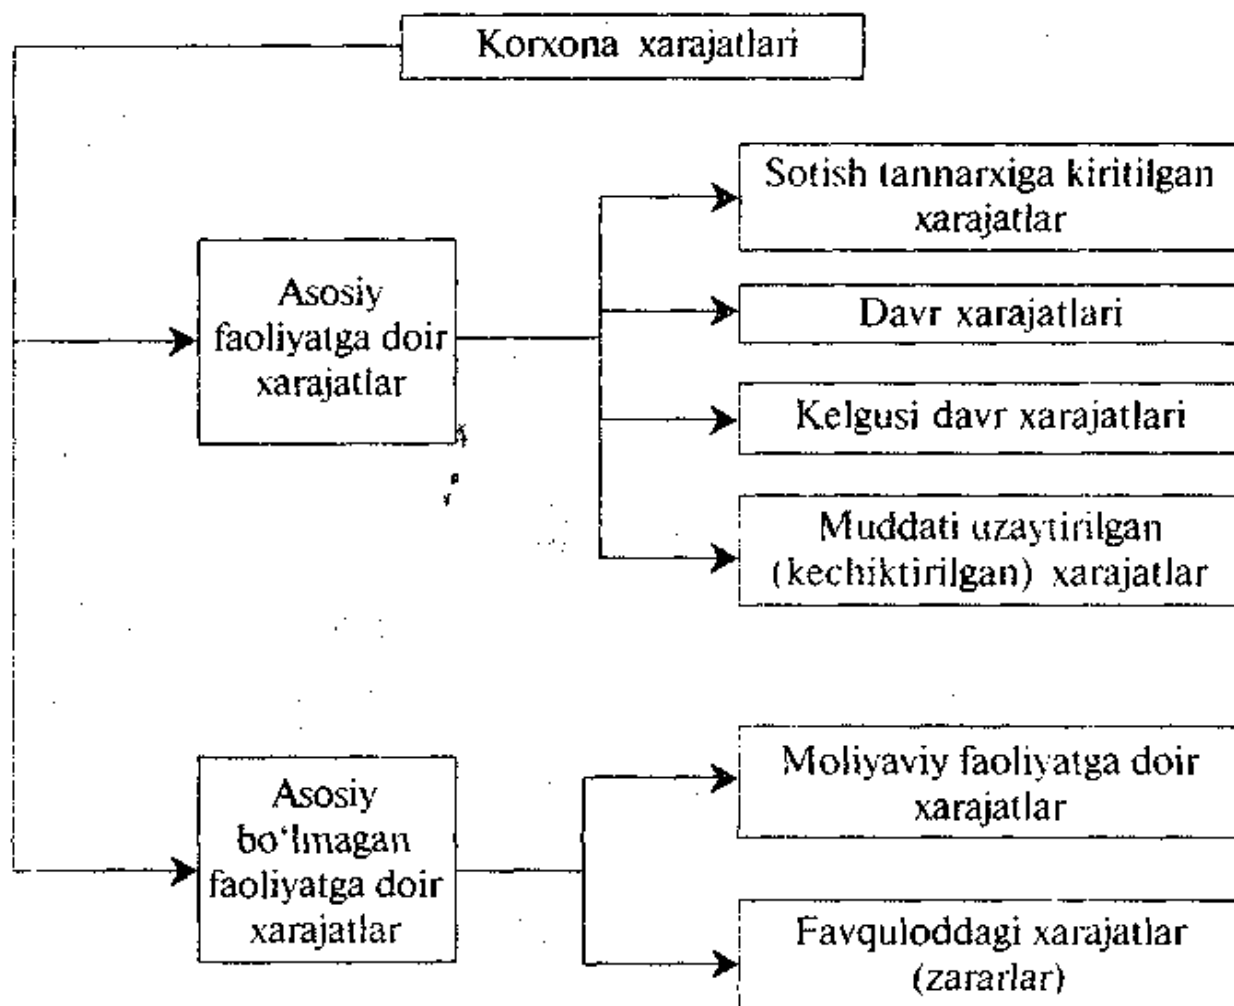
Korxona xarajatlari

Asosiy faoliyatga doir xarajatlar

Sotish tannarxiga kiritilgan xarajatlar

Davr xarajatlari

Kelgusi davr xarajatlari

Muddati uzaytirilgan (kechiktirilgan) xarajatlar

Asosiy bo'lmagan faoliyatga doir xarajatlar

Moliyaviy faoliyatga doir xarajatlar

Favquloddagi xarajatlar (zararlar)